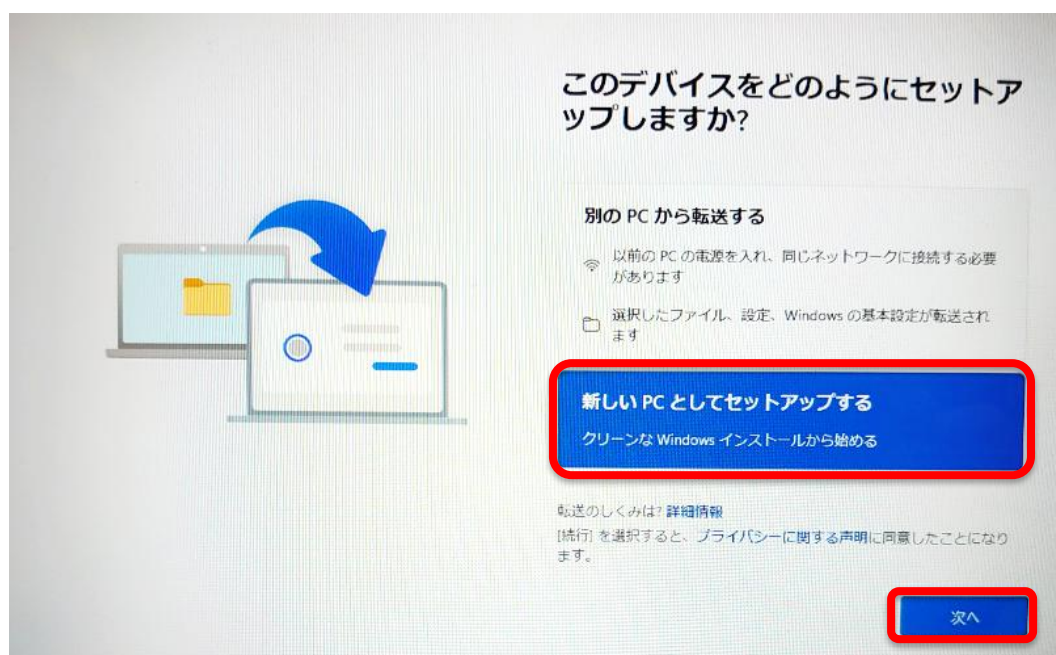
このデバイスをどのようにセットアップしますか?

別の PC から転送する

以前の PC の電源を入れ、同じネットワークに接続する必要があります

選択したファイル、設定、Windows の基本設定が転送されます

新しい PC としてセットアップする

クリーンな Windows インストールから始める

転送のしくみは? 詳細情報

[続行] を選択すると、プライバシーに関する声明に同意したことになります。

次へ